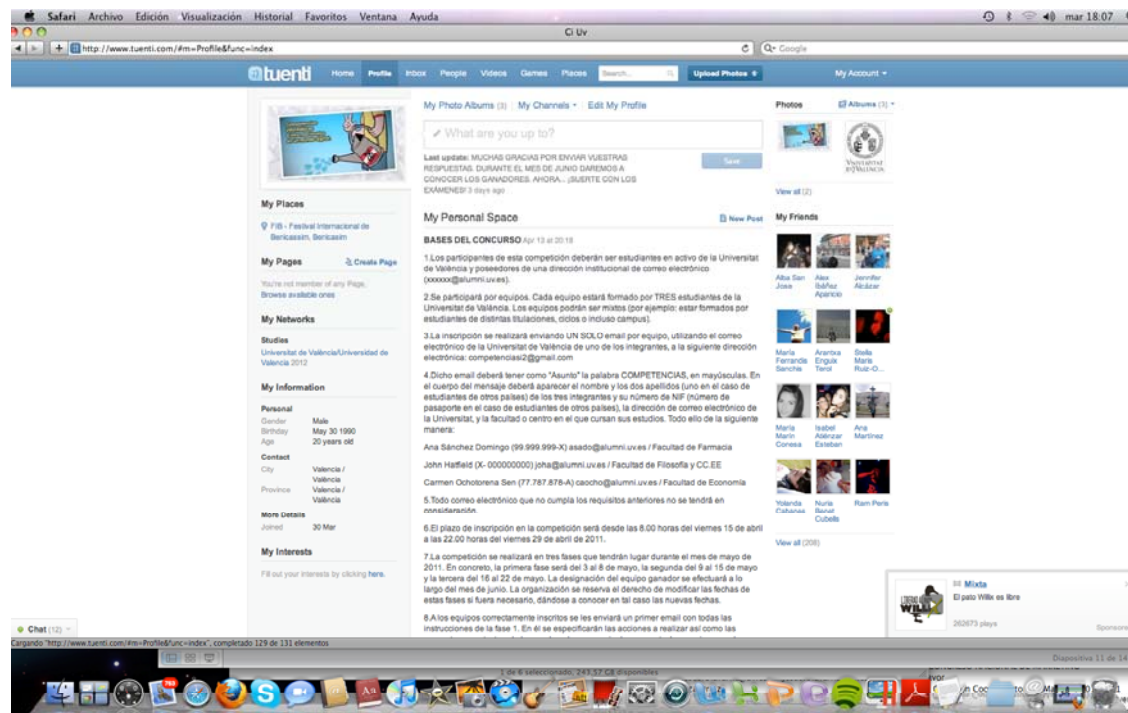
Safari Archivo Edición Visualización Historial Favoritos Ventana Ayuda

mar 18:07

Ci Uv

http://www.tuenti.com/#m=Profile&func=index

Q- Google

tuenti Home Profile Inbox People Videos Games Places Search... Upload Photos My Account

My Photo Albums (3) My Channels Edit My Profile

What are you up to?

Last update: MUCHAS GRACIAS POR ENVIAR VUESTRAS RESPUESTAS. DURANTE EL MES DE JUNIO DAREMOS A CONOCER LOS GANADORES. AHORA... ¡SUERTE CON LOS EXAMENES! 3 days ago

Save

My Places

FIB - Festival Internacional de Benicassim, Benicassim

My Pages

Create Page

You're not member of any Page. Browse available ones

My Networks

Studies

Universitat de València/Universidad de Valencia 2012

My Information

Personal

Gender Male
Birthday May 30 1990
Age 20 years old

Contact

City Valencia / València
Province Valencia / València

More Details

Joined 30 Mar

My Interests

Fill out your interests by clicking here.

My Personal Space

New Post

BASES DEL CONCURSO Apr 13 at 20:18

1.Los participantes de esta competición deberán ser estudiantes en activo de la Universitat de València y poseedores de una dirección institucional de correo electrónico (xxxxxx@alumni.uv.es).

2.Se participará por equipos. Cada equipo estará formado por TRES estudiantes de la Universitat de València. Los equipos podrán ser mixtos (por ejemplo: estar formados por estudiantes de distintas titulaciones, ciclos o incluso campus).

3.La inscripción se realizará enviando UN SOLO email por equipo, utilizando el correo electrónico de la Universitat de València de uno de los integrantes, a la siguiente dirección electrónica: competenciasi2@gmail.com

4.Dicho email deberá tener como "Asunto" la palabra COMPETENCIAS, en mayúsculas. En el cuerpo del mensaje deberá aparecer el nombre y los dos apellidos (uno en el caso de estudiantes de otros países) de los tres integrantes y su número de NIF (número de pasaporte en el caso de estudiantes de otros países), la dirección de correo electrónico de la Universitat, y la facultad o centro en el que cursan sus estudios. Todo ello de la siguiente manera:

Ana Sánchez Domingo (99.999.999-X) asado@alumni.uv.es / Facultad de Farmacia

John Hatfield (X- 000000000) joha@alumni.uv.es / Facultad de Filosofía y CC.EE

Carmen Ochotorena Sen (77.787.878-A) caocho@alumni.uv.es / Facultad de Economía

5.Todo correo electrónico que no cumpla los requisitos anteriores no se tendrá en consideración.

6.El plazo de inscripción en la competición será desde las 8.00 horas del viernes 15 de abril a las 22.00 horas del viernes 29 de abril de 2011.

7.La competición se realizará en tres fases que tendrán lugar durante el mes de mayo de 2011. En concreto, la primera fase será del 3 al 8 de mayo, la segunda del 9 al 15 de mayo y la tercera del 16 al 22 de mayo. La designación del equipo ganador se efectuará a lo largo del mes de junio. La organización se reserva el derecho de modificar las fechas de estas fases si fuera necesario, dándose a conocer en tal caso las nuevas fechas.

8.A los equipos correctamente inscritos se les enviará un primer email con todas las instrucciones de la fase 1. En él se especificarán las acciones a realizar así como las

Photos

Albums (3)

Universitat de València

View all (2)

My Friends

Alba San José
Alex Ibáñez Aparicio
Jennifer Alcázar
María Ferrando Sanchis
Arantxa Enguix Terol
Stella Marie Ruiz-O...
María Marín Conesa
Isabel Alénzar Esteban
Ana Martínez
Yolanda Cabanes
Nuria Benet Cubells
Raim Peris

View all (208)

Mixta

El pato Willix es libre

262673 plays

Sponsored

Chat (12)

Cargando "http://www.tuenti.com/#m=Profile&func=index", completado 129 de 131 elementos

1 de 6 seleccionado, 243,57 GB disponibles

Diapositiva 11 de 14